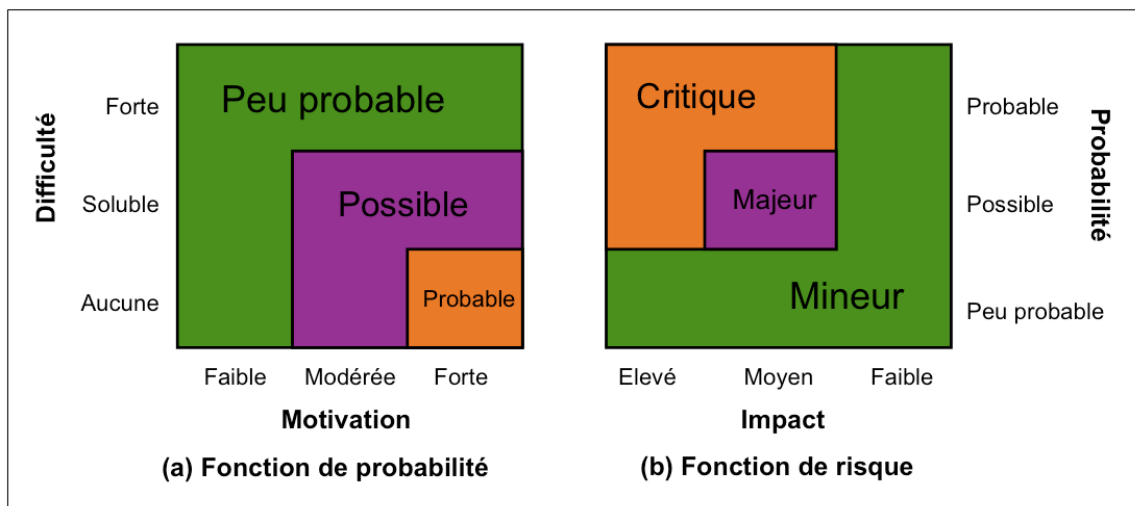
Difficulté

Forte
Soluble
Aucune

Peu probable
Possible
Probable

Faible Modérée Forte

Motivation

(a) Fonction de probabilité

Critique
Majeur
Mineur

Probable
Possible
Peu probable

Probabilité

Elevé Moyen Faible

Impact

(b) Fonction de risque